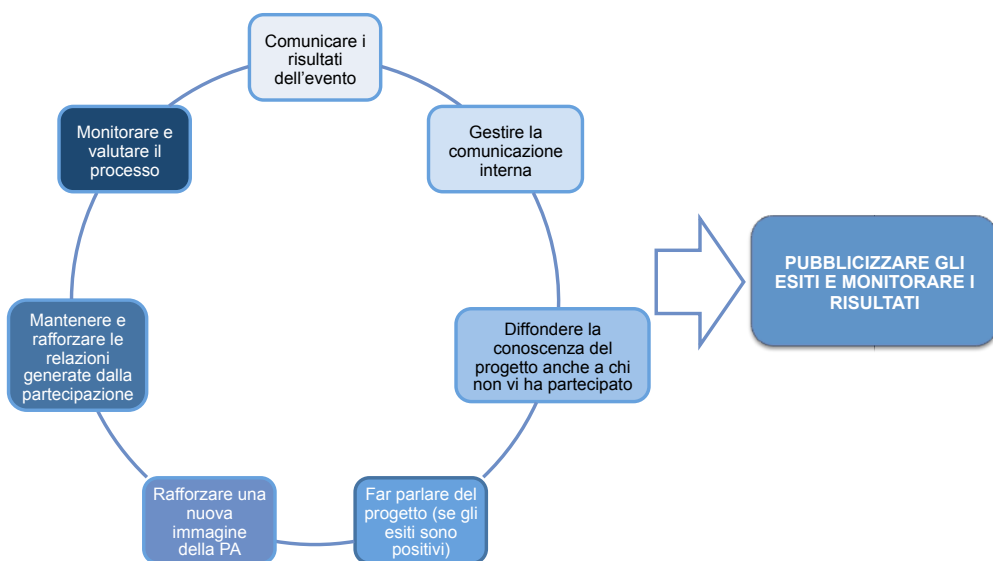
Comunicare i risultati dell’evento

Gestire la comunicazione interna

Diffondere la conoscenza del progetto anche a chi non vi ha partecipato

Far parlare del progetto (se gli esiti sono positivi)

Rafforzare una nuova immagine della PA

Mantenere e rafforzare le relazioni generate dalla partecipazione

Monitorare e valutare il processo

PUBBLICIZZARE GLI ESITI E MONITORARE I RISULTATI